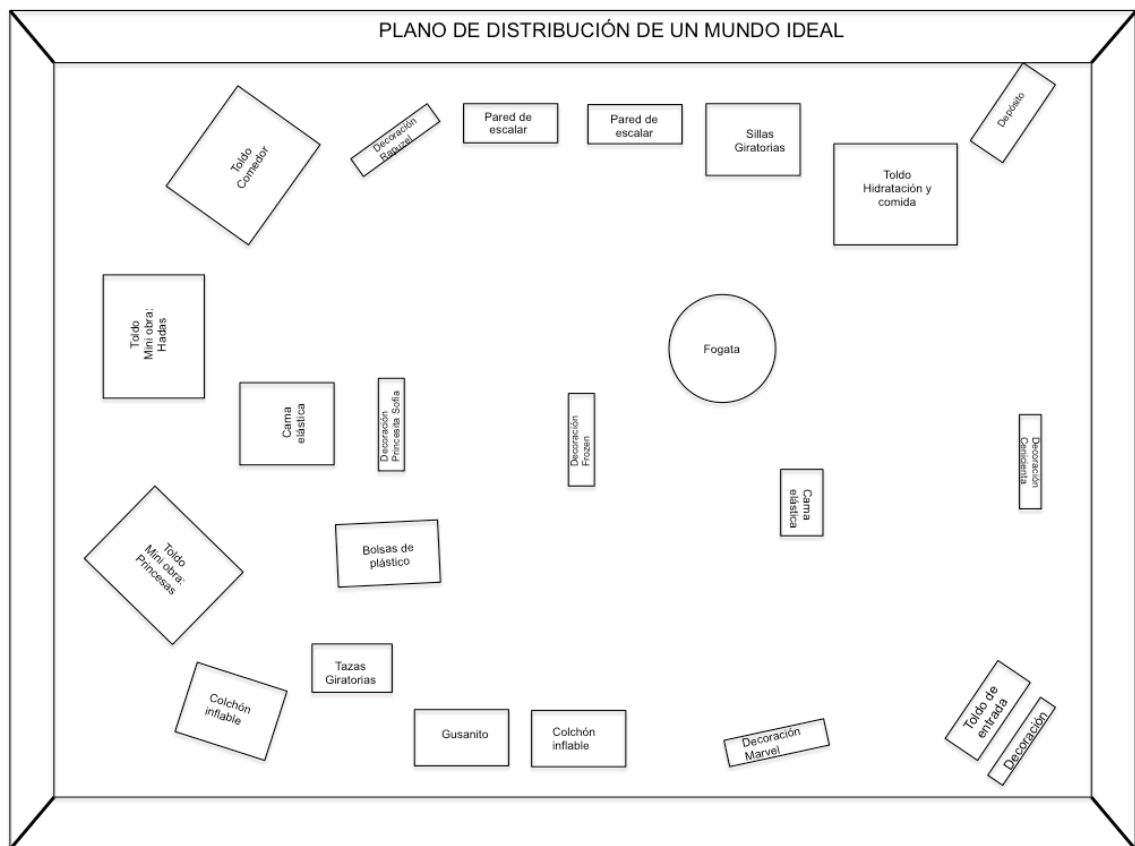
PLANO DE DISTRIBUCIÓN DE UN MUNDO IDEAL

Toldo Comedor

Decoración Rapunzel

Pared de escalar

Pared de escalar

Sillas Giratorias

Depósito

Toldo Hidratación y comida

Toldo Mini obra: Hadas

Fogata

Cama elástica

Decoración Princesita Sofia

Decoración Frozen

Decoración Cenicienta

Cama elástica

Toldo Mini obra: Princesas

Bolsas de plástico

Tazas Giratorias

Colchón inflable

Gusanito

Colchón inflable

Decoración Marvel

Toldo de entrada

Decoración